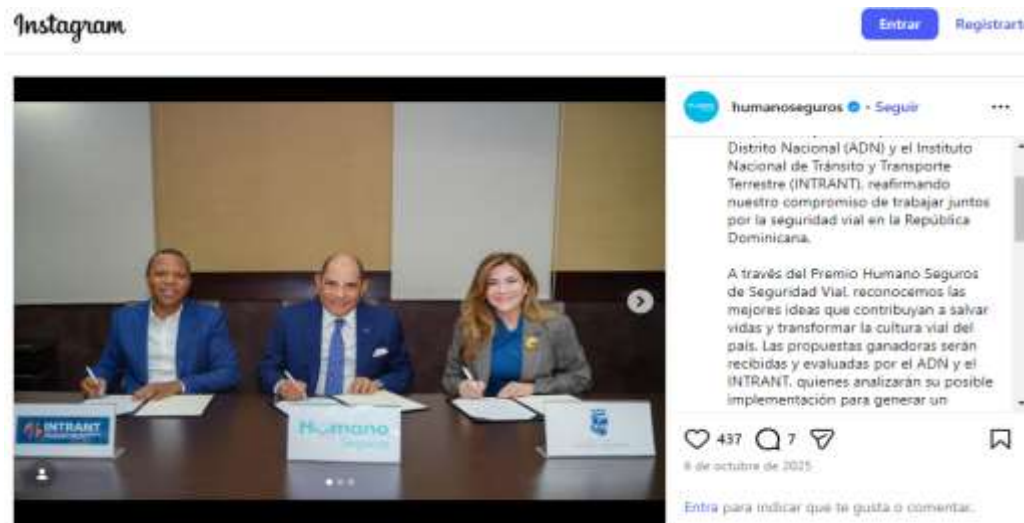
Instagram

Entrar

Registrarte

humanoseguros • Seguir

...

Distrito Nacional (ADN) y el Instituto Nacional de Tránsito y Transporte Terrestre (INTRANT), reafirmando nuestro compromiso de trabajar juntos por la seguridad vial en la República Dominicana.

A través del Premio Humano Seguros de Seguridad Vial, reconocemos las mejores ideas que contribuyan a salvar vidas y transformar la cultura vial del país. Las propuestas ganadoras serán recibidas y evaluadas por el ADN y el INTRANT, quienes analizarán su posible implementación para generar un

INTRANT

Humano Seguros

437 7

6 de octubre de 2025

Entra para indicar que te gusta o comentar.